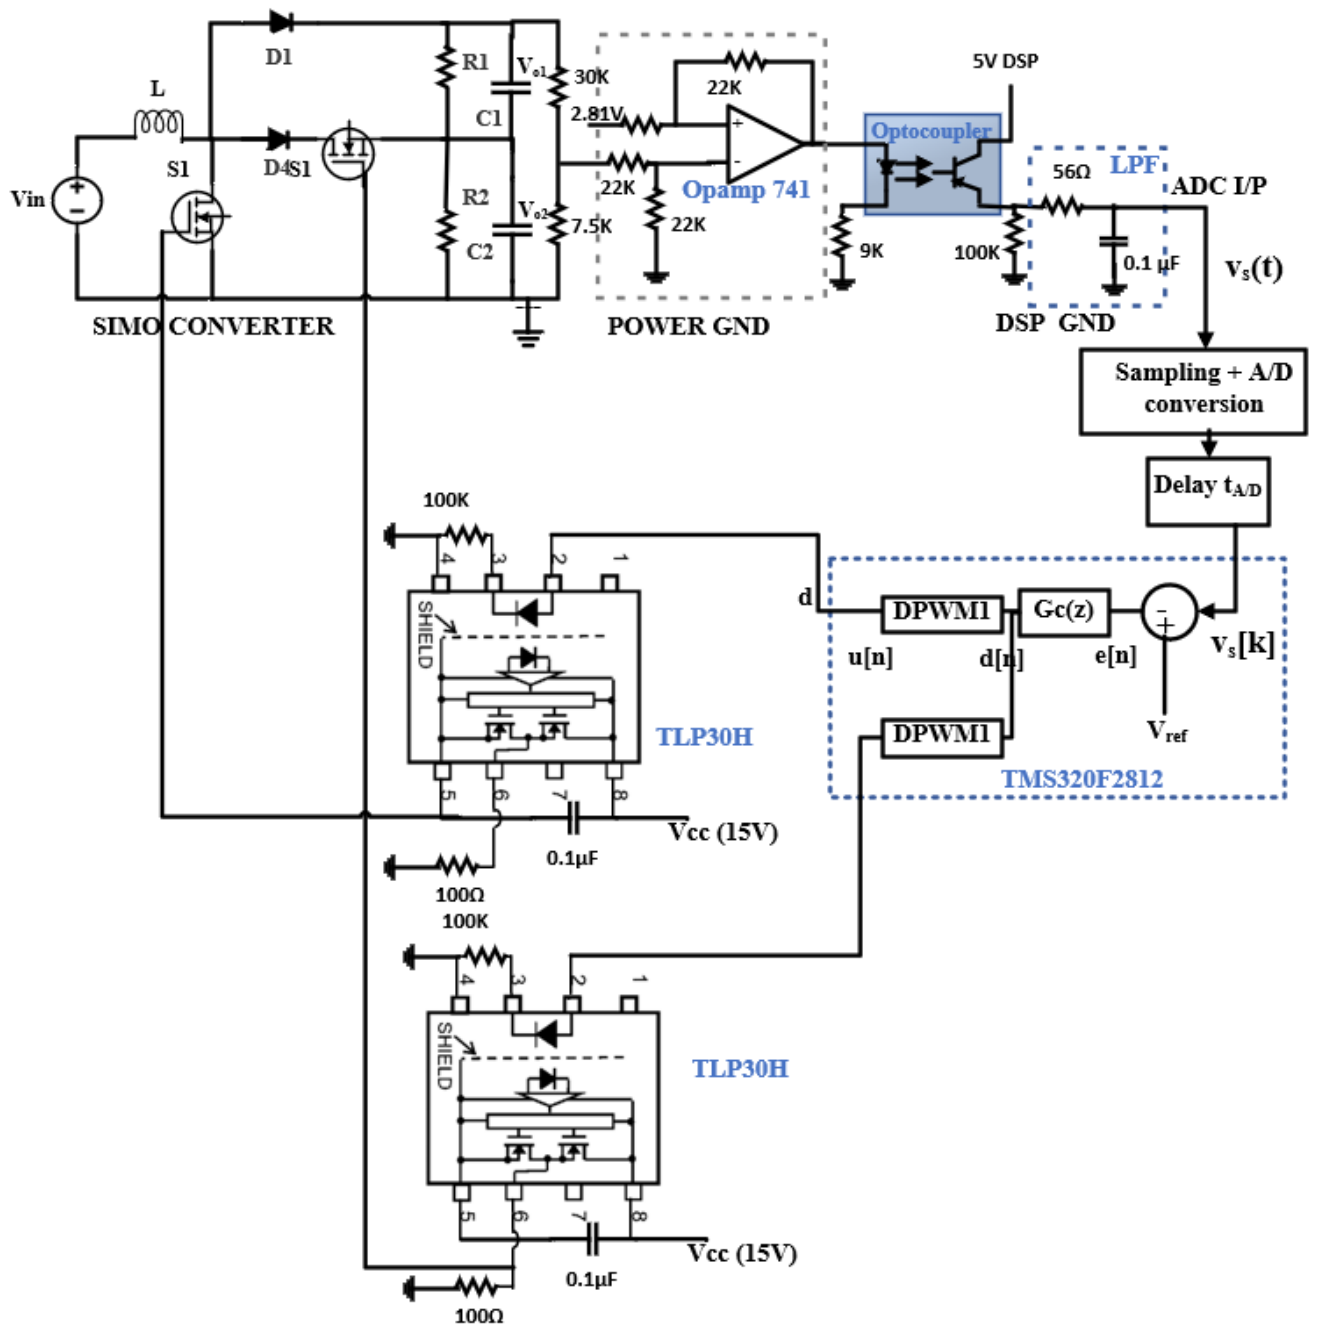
D1
L
Vin
S1
D4S1
R1
C1
R2
C2
$V_{o1}$
$V_{o2}$
30K
7.5K
2.81V
22K
22K
22K
Opamp 741
Optocoupler
5V DSP
56Ω
LPF
ADC I/P
9K
100K
0.1 μF
$V_s(t)$
SIMO CONVERTER
POWER GND
DSP GND
Sampling + A/D conversion
Delay $t_{A/D}$
100K
4 3 2 1
SHIELD
TLP30H
5 6 7 8
0.1μF
Vcc (15V)
100Ω
d
DPWM1
Gc(z)
u[n]
d[n]
e[n]
$V_s[k]$
$V_{ref}$
DPWM1
TMS320F2812
100K
4 3 2 1
SHIELD
TLP30H
5 6 7 8
0.1μF
Vcc (15V)
100Ω